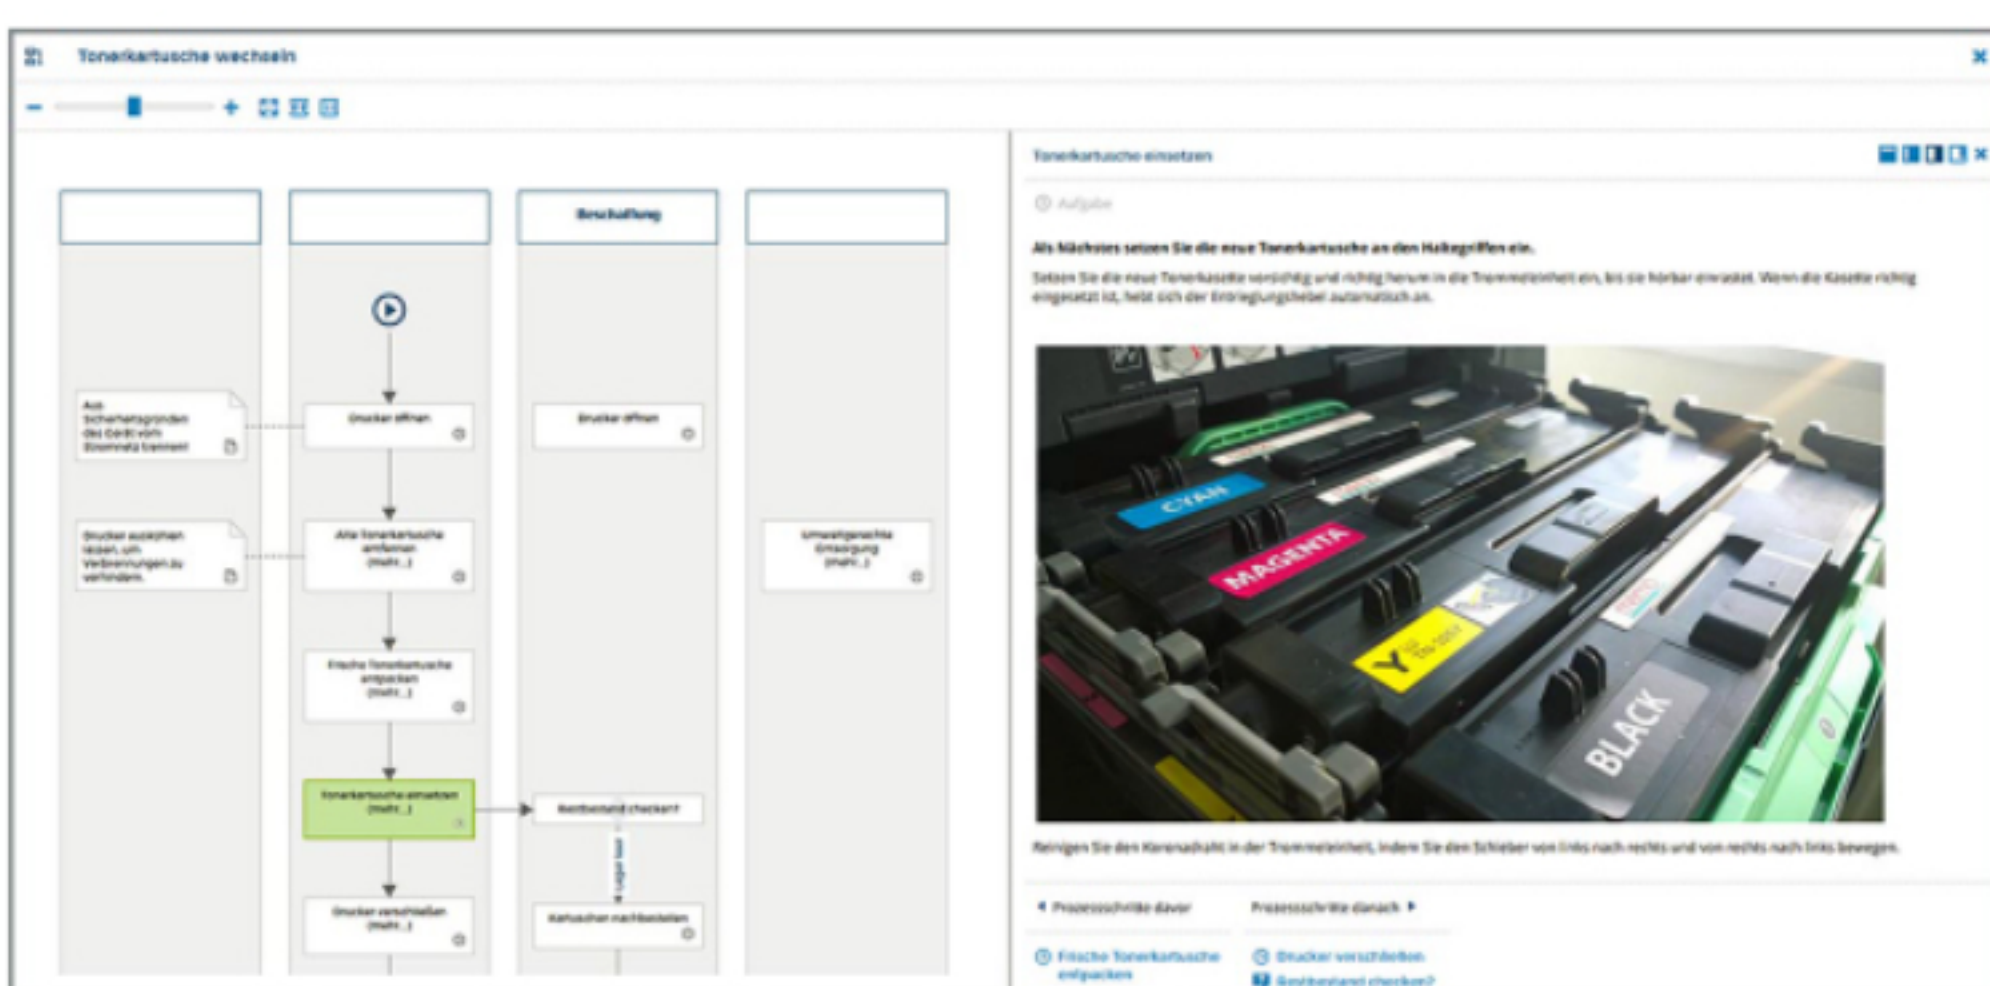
Tonerkartusche wechseln

Beschaffung

Aus Sicherheitsgründen das Gerät vom Stromnetz trennen

Drucker öffnen

Drucker öffnen

Drucker ausziehen lassen, um Verbrennungen zu verhindern.

Alte Tonerkartusche entfernen (mehr...)

Umweltgerechte Entsorgung (mehr...)

Frische Tonerkartusche entpacken (mehr...)

Tonerkartusche einsetzen (mehr...)

Restbestand checken?

Lager leer

Drucker verschließen (mehr...)

Kartuschen nachbestellen

Tonerkartusche einsetzen

Aufgabe

Als Nächstes setzen Sie die neue Tonerkartusche an den Haltegriffen ein.

Setzen Sie die neue Tonerkasette vorsichtig und richtig herum in die Trommeleinheit ein, bis sie hörbar einrastet. Wenn die Kasette richtig eingesetzt ist, hebt sich der Entriegelungshebel automatisch an.

CYAN
MAGENTA
Y
BLACK

Reinigen Sie den Koronadraht in der Trommeleinheit, indem Sie den Schieber von links nach rechts und von rechts nach links bewegen.

Prozessschritte davor

Prozessschritte danach

Frische Tonerkartusche entpacken

Drucker verschließen

Restbestand checken?